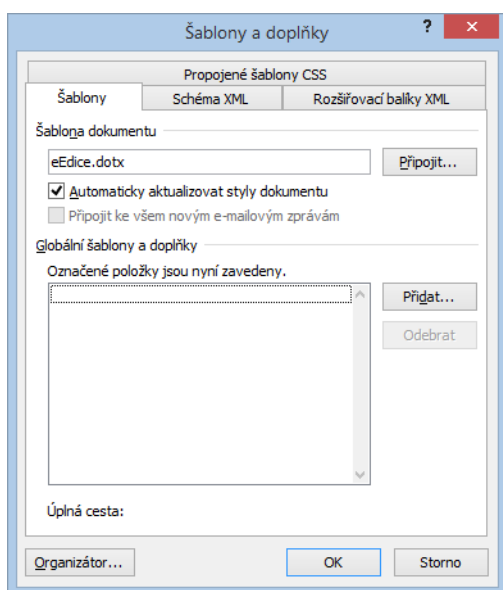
Šablony a doplňky

?

Propojené šablony CSS

Šablony

Schéma XML

Rozšiřovací balíky XML

Šablona dokumentu

eEdice.dotx

Připojit...

Automaticky aktualizovat styly dokumentu

Připojit ke všem novým e-mailovým zprávám

Globální šablony a doplňky

Označené položky jsou nyní zavedeny.

Přidat...

Odebrat

Úplná cesta:

Organizátor...

OK

Storno